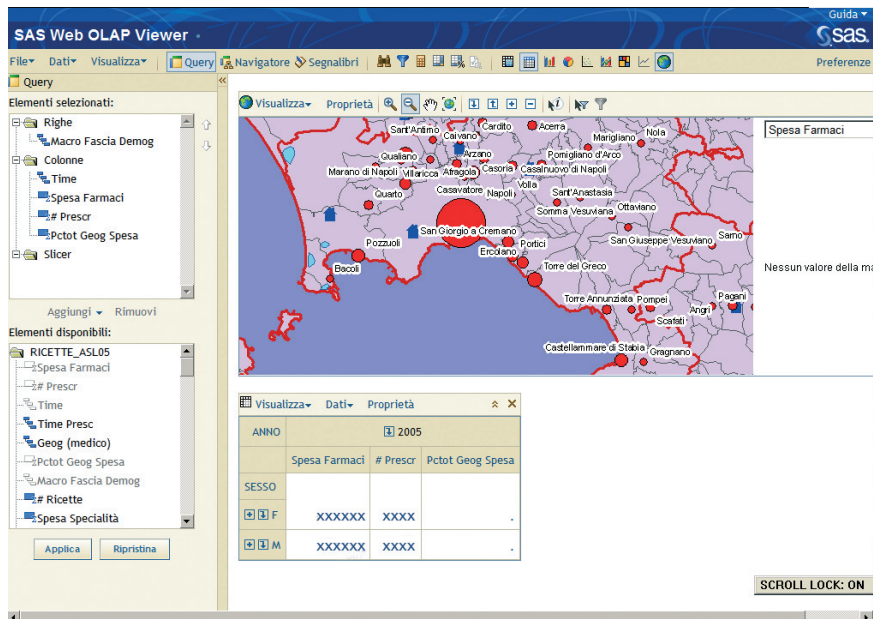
Guida ▾
SAS Web OLAP Viewer
sas.
File▾ Dati▾ Visualizza▾ Query Navigatore Segnalibri
Preferenze
Query
Elementi selezionati:
Righe
Macro Fascia Demog
Colonne
Time
Spesa Farmaci
# Prescr
Pctot Geog Spesa
Slicer
Aggiungi ▾ Rimuovi
Elementi disponibili:
RICETTE_ASL05
Spesa Farmaci
# Prescr
Time
Time Presc
Geog (medico)
Pctot Geog Spesa
Macro Fascia Demog
# Ricette
Spesa Specialità
Applica Ripristina
Visualizza▾ Proprietà
Sant'Antimo Caivano Cardito Acerra Marigliano Nola Qualiano Arzano Pomigliano d'Arco Marano di Napoli Villaricca Afragola Casoria Casalnuovo di Napoli Volla Quarto Casavatore Napoli Sant'Anastasia Somma Vesuviana Ottaviano San Giorgio a Cremano Pozzuoli Portici San Giuseppe Vesuviano Sarno Bacoli Ercolano Torre del Greco Torre Annunziata Pompei Pagani Angri Scafati Castellammare di Stabia Gragnano
Spesa Farmaci
Nessun valore della ma
Visualizza▾ Dati▾ Proprietà
| ANNO | 2005 | | |
|---|---|---|---|
| | Spesa Farmaci | # Prescr | Pctot Geog Spesa |
| SESSO | | | |
| F | XXXXXX | XXXX | . |
| M | XXXXXX | XXXX | . |
SCROLL LOCK: ON